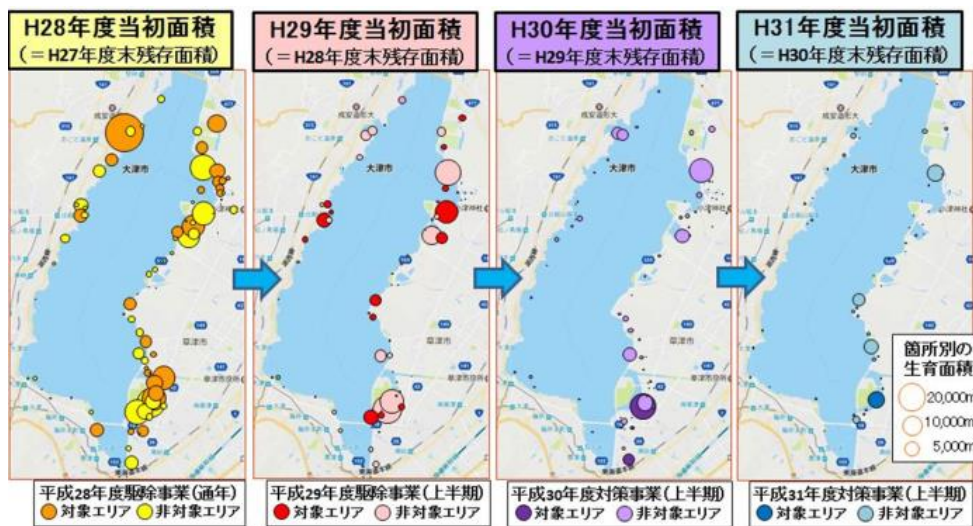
H28年度当初面積
（＝H27年度末残存面積）

H29年度当初面積
（＝H28年度末残存面積）

H30年度当初面積
（＝H29年度末残存面積）

H31年度当初面積
（＝H30年度末残存面積）

大津市

大津市

大津市

大津市

草津市

草津市

箇所別の生育面積
20,000m
10,000m
5,000m

平成28年度駆除事業（通年）
対象エリア　非対象エリア

平成29年度駆除事業（上半期）
対象エリア　非対象エリア

平成30年度対策事業（上半期）
対象エリア　非対象エリア

平成31年度対策事業（上半期）
対象エリア　非対象エリア